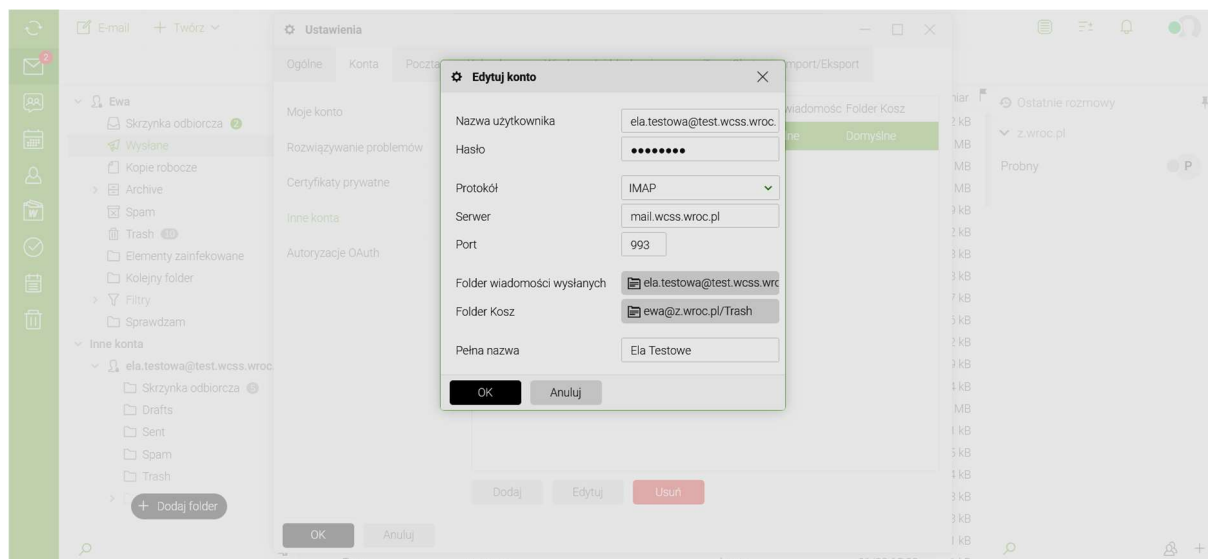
E-mail + Twórz

Ustawienia

Ogólne Konta Poczta mport/Eksport

Moje konto
Rozwiązywanie problemów
Certyfikaty prywatne
Inne konta
Autoryzacje OAuth

Ewa
Skrzynka odbiorcza 2
Wysłane
Kopie robocze
Archive
Spam
Trash 10
Elementy zainfekowane
Kolejny folder
Filtry
Sprawdzam
Inne konta
ela.testowa@test.wcss.wroc
Skrzynka odbiorcza 5
Drafts
Sent
Spam
Trash
+ Dodaj folder

Edytuj konto

Nazwa użytkownika ela.testowa@test.wcss.wroc.
Hasło ••••••••
Protokół IMAP
Serwer mail.wcss.wroc.pl
Port 993
Folder wiadomości wysłanych ela.testowa@test.wcss.wrc
Folder Kosz ewa@z.wroc.pl/Trash
Pełna nazwa Ela Testowe

OK Anuluj

iadomośc Folder Kosz
ne Domyślne

Dodaj Edytuj Usuń

OK Anuluj

Ostatnie rozmowy
z.wroc.pl
Probny P